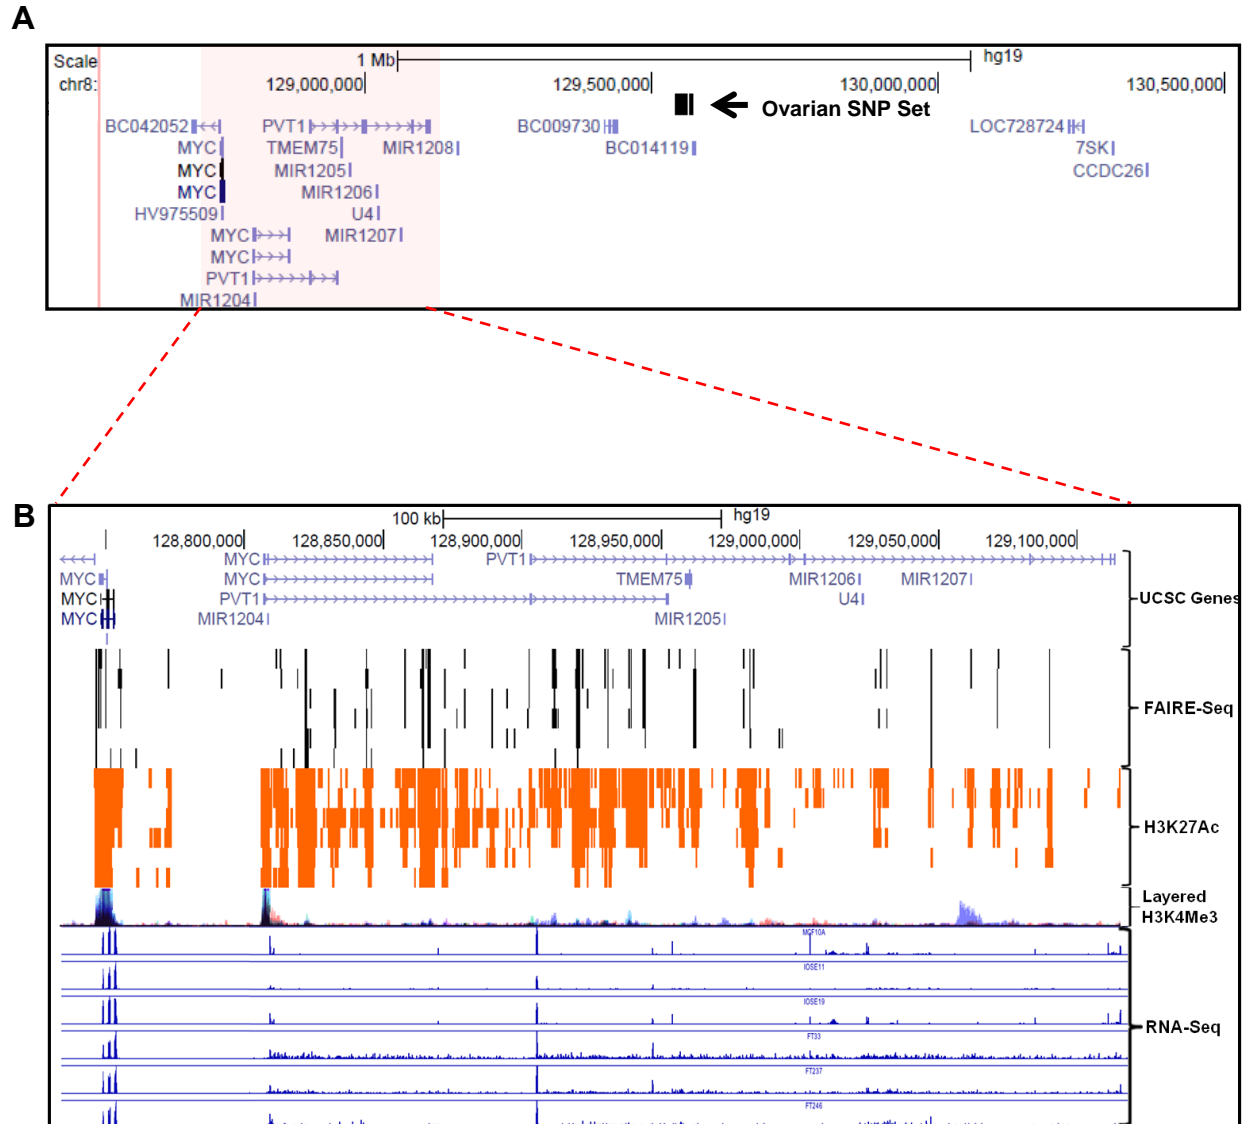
A

Scale
chr8:
1 Mb
hg19
129,000,000
129,500,000
130,000,000
130,500,000
Ovarian SNP Set
BC042052
PVT1
BC009730
LOC728724
MYC
TMEM75
MIR1208
BC014119
7SK
MYC
MIR1205
CCDC26
MYC
MIR1206
HV975509
U4
MYC
MIR1207
MYC
PVT1
MIR1204

B

100 kb
hg19
128,800,000
128,850,000
128,900,000
128,950,000
129,000,000
129,050,000
129,100,000
MYC
PVT1
MYC
MYC
TMEM75
MIR1206
MIR1207
MYC
PVT1
U4
MYC
MIR1204
MIR1205
UCSC Genes
FAIRE-Seq
H3K27Ac
Layered H3K4Me3
MCF10A
IOSE11
IOSE19
FT33
FT237
FT246
RNA-Seq